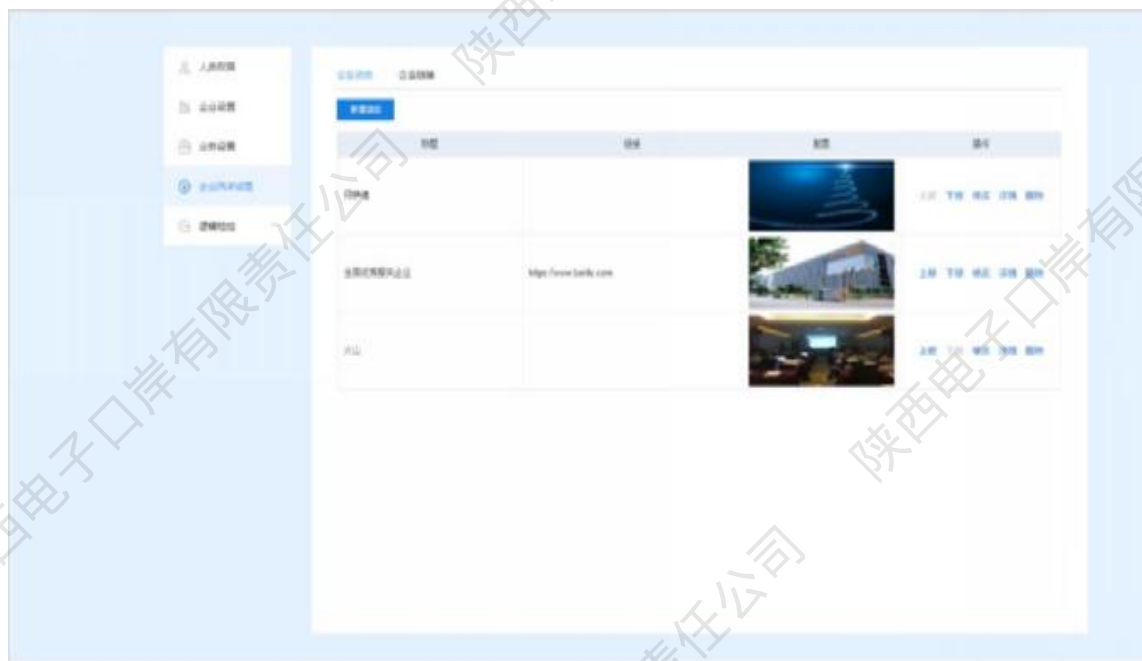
陕西

人员设置

企业设置

业务设置

企业门户设置

逻辑校验

企业资讯　企业链接

新增资讯

| 标题 | 链接 | 封面 | 操作 |
|---|---|---|---|
| 同伴惠 | | | 上移 下移 修改 详情 删除 |
| 全国优秀服务企业 | https://www.baidu.com | | 上移 下移 修改 详情 删除 |
| 大山 | | | 上移 下移 修改 详情 删除 |

陕西电子口岸有限责任公司

陕西电子口岸有限

陕西电子口岸有限责任公司

陕西电子口岸

陕西电子口岸有限

责任公司

责任公司